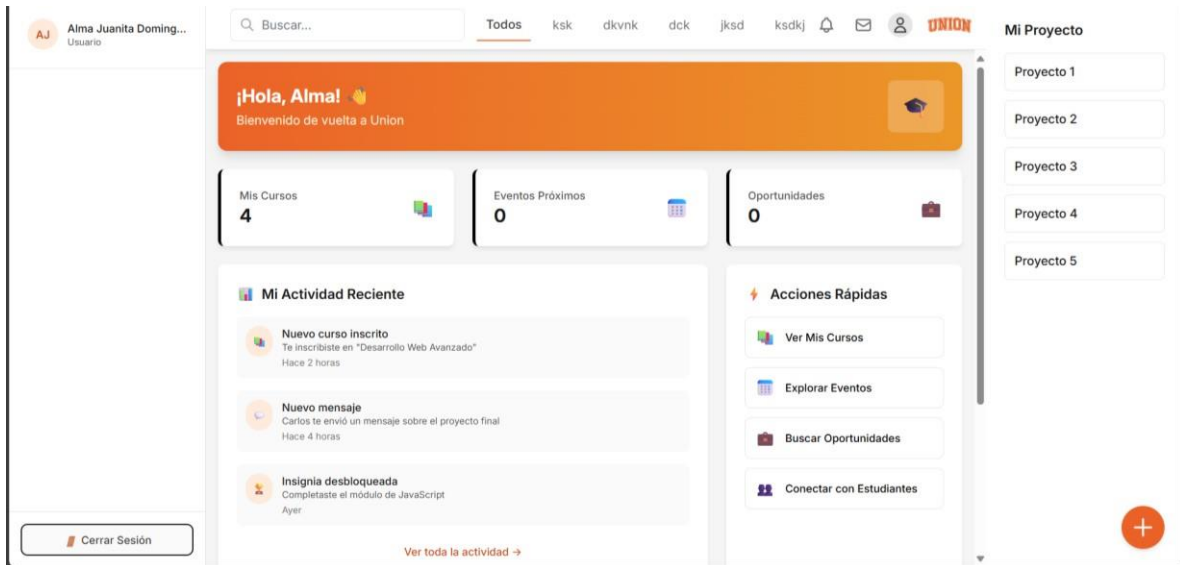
AJ Alma Juanita Doming...
Usuario

Buscar...

Todos ksk dkvnk dck jksd ksdkj

UNION

Mi Proyecto

Proyecto 1

Proyecto 2

Proyecto 3

Proyecto 4

Proyecto 5

¡Hola, Alma!
Bienvenido de vuelta a Union

Mis Cursos
4

Eventos Próximos
0

Oportunidades
0

Mi Actividad Reciente

Nuevo curso inscrito
Te inscribiste en "Desarrollo Web Avanzado"
Hace 2 horas

Nuevo mensaje
Carlos te envió un mensaje sobre el proyecto final
Hace 4 horas

Insignia desbloqueada
Completaste el módulo de JavaScript
Ayer

Ver toda la actividad →

Acciones Rápidas

Ver Mis Cursos

Explorar Eventos

Buscar Oportunidades

Conectar con Estudiantes

Cerrar Sesión